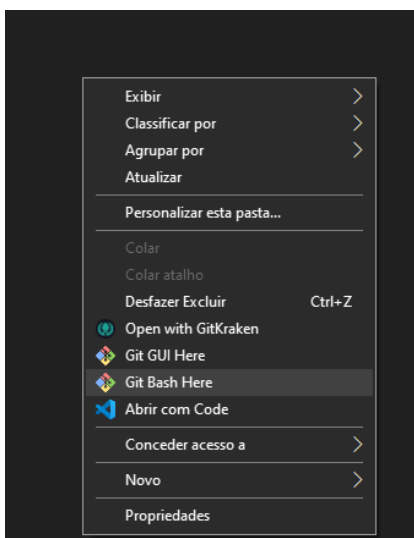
Exibir
Classificar por
Agrupar por
Atualizar

Personalizar esta pasta...

Colar
Colar atalho
Desfazer Excluir Ctrl+Z
Open with GitKraken
Git GUI Here
Git Bash Here
Abrir com Code

Conceder acesso a

Novo

Propriedades